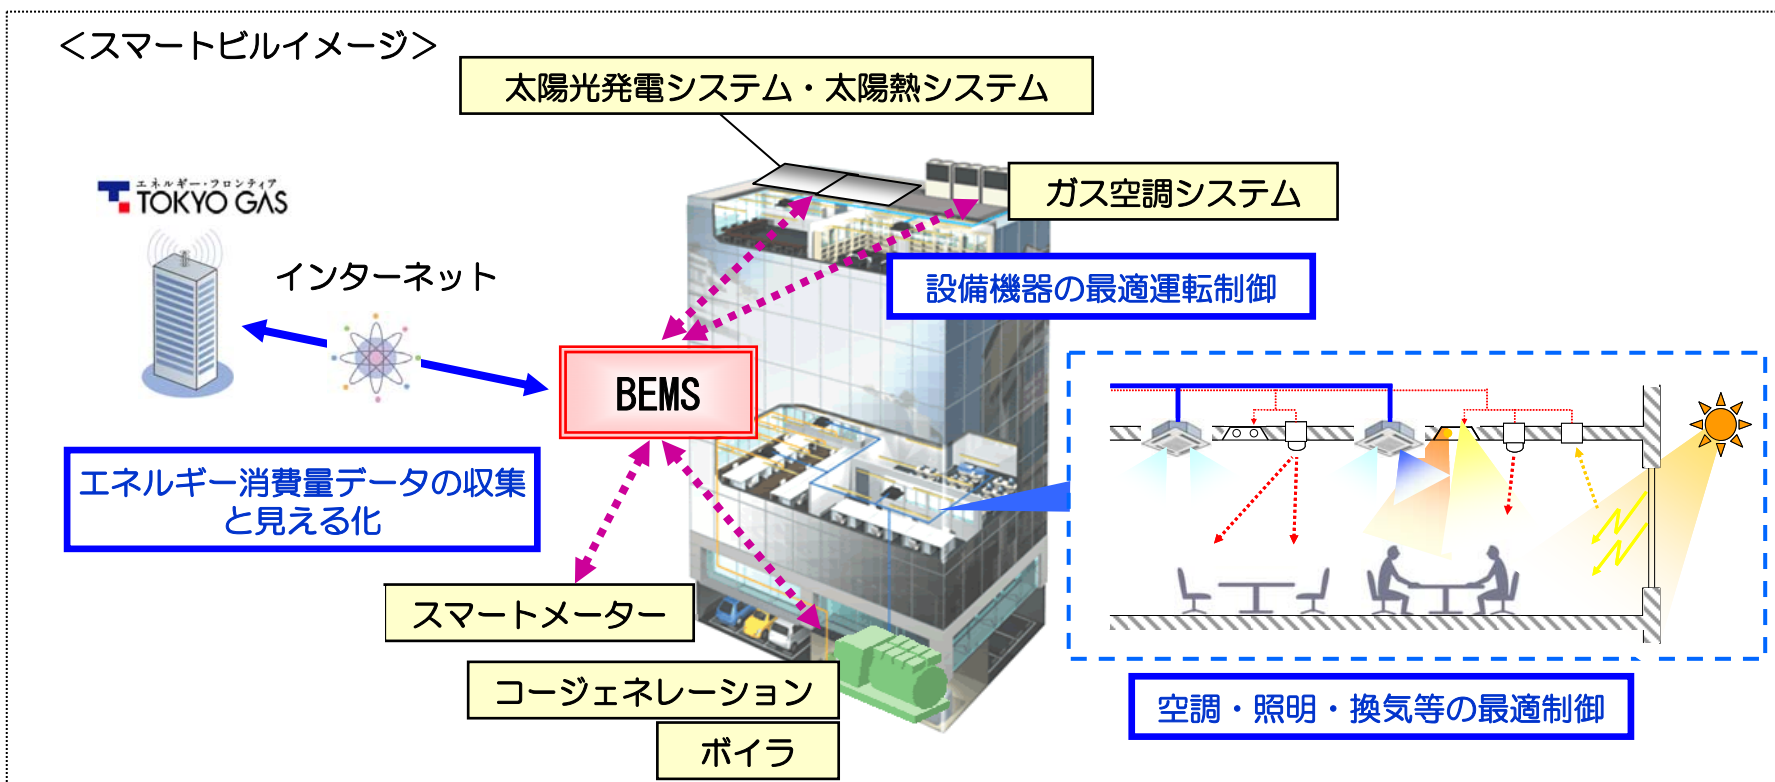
<スマートビルイメージ>

太陽光発電システム・太陽熱システム

エネルギー・フロンティア
TOKYO GAS

ガス空調システム

インターネット

設備機器の最適運転制御

BEMS

エネルギー消費量データの収集と見える化

スマートメーター

コージェネレーション

ボイラ

空調・照明・換気等の最適制御